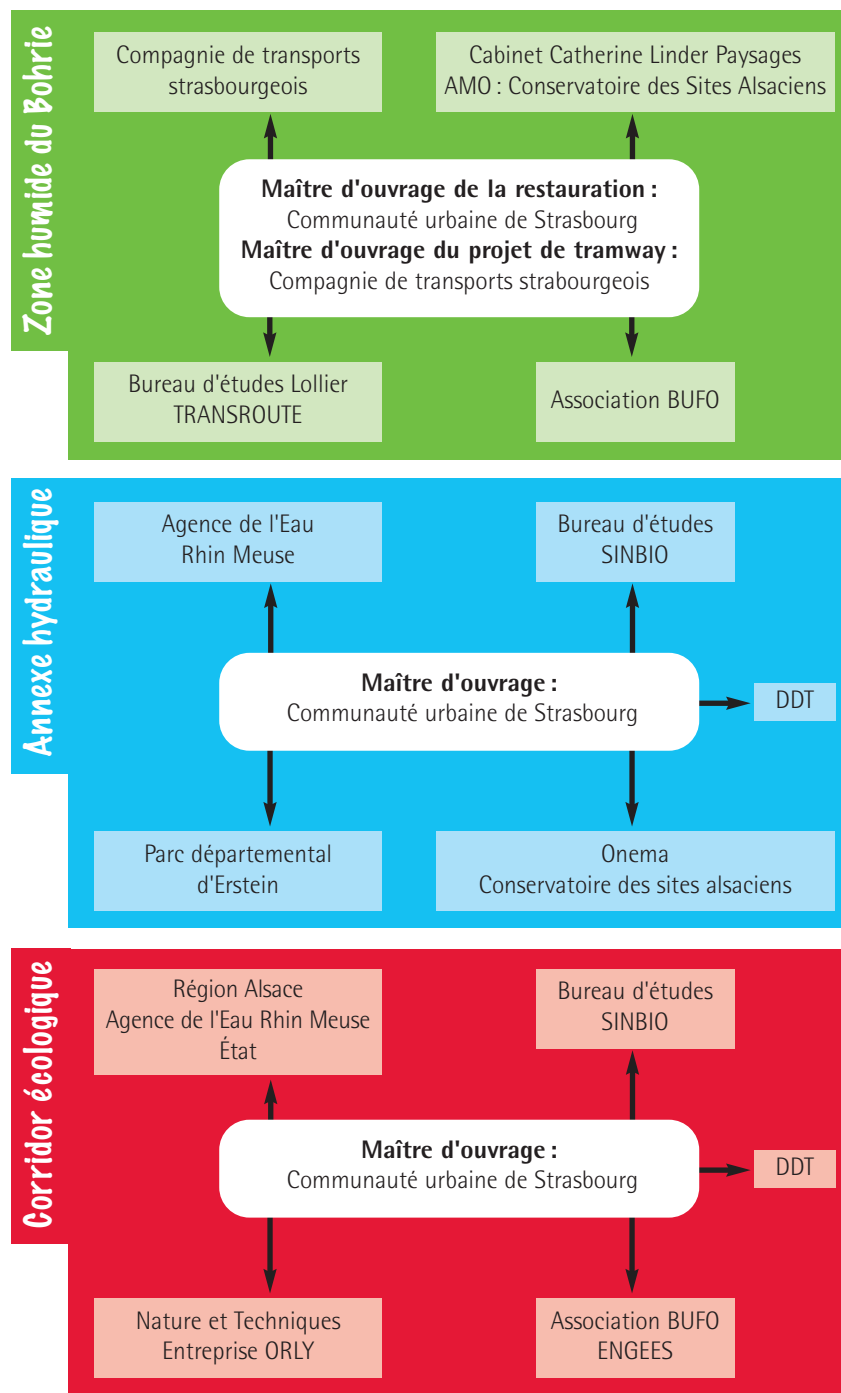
Zone humide du Bohrie

Compagnie de transports strasbourgeois

Cabinet Catherine Linder Paysages
AMO : Conservatoire des Sites Alsaciens

**Maître d'ouvrage de la restauration :**
Communauté urbaine de Strasbourg
**Maître d'ouvrage du projet de tramway :**
Compagnie de transports strabourgeois

Bureau d'études Lollier
TRANSROUTE

Association BUFO

Annexe hydraulique

Agence de l'Eau
Rhin Meuse

Bureau d'études
SINBIO

**Maître d'ouvrage :**
Communauté urbaine de Strasbourg

DDT

Parc départemental
d'Erstein

Onema
Conservatoire des sites alsaciens

Corridor écologique

Région Alsace
Agence de l'Eau Rhin Meuse
État

Bureau d'études
SINBIO

**Maître d'ouvrage :**
Communauté urbaine de Strasbourg

DDT

Nature et Techniques
Entreprise ORLY

Association BUFO
ENGEES